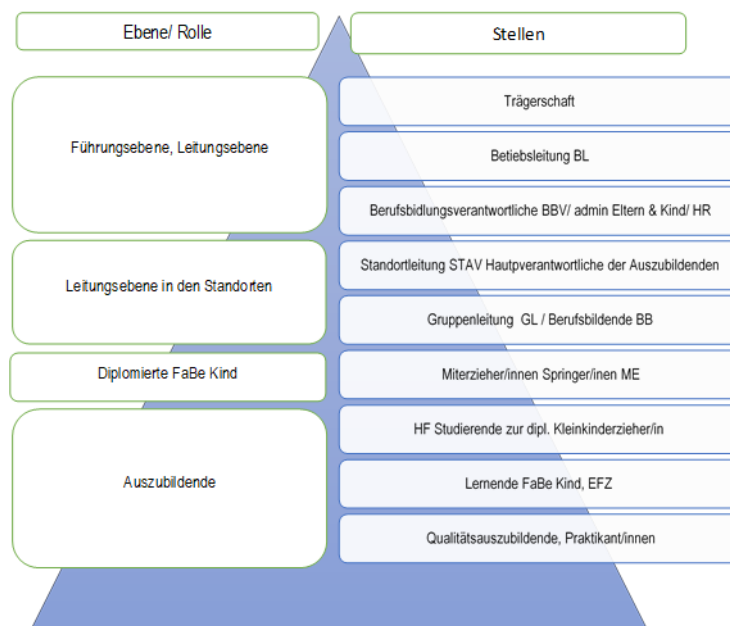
Ebene/ Rolle

Stellen

Führungsebene, Leitungsebene

Trägerschaft

Betiebsleitung BL

Berufsbidlungsverantwortliche BBV/ admin Eltern & Kind/ HR

Leitungsebene in den Standorten

Standortleitung STAV Hautpverantwortliche der Auszubildenden

Gruppenleitung GL / Berufsbildende BB

Diplomierte FaBe Kind

Miterzieher/innen Springer/inen ME

Auszubildende

HF Studierende zur dipl. Kleinkinderzieher/in

Lernende FaBe Kind, EFZ

Qualitätsauszubildende, Praktikant/innen